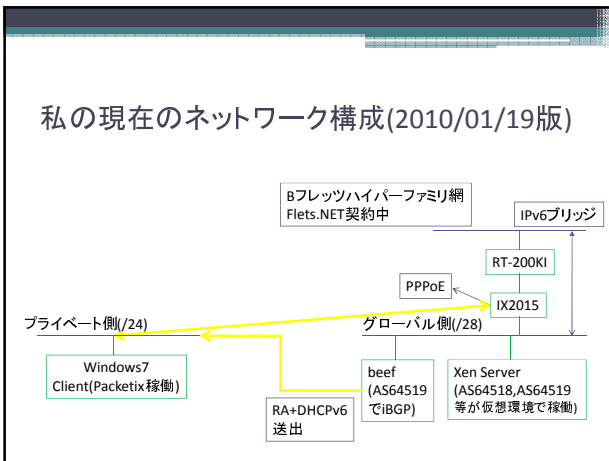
私の現在のネットワーク構成(2010/01/19版)

Bフレッツハイパーファミリ網
Flets.NET契約中

IPv6ブリッジ

RT-200KI

PPPoE

IX2015

プライベート側(/24)

グローバル側(/28)

Windows7
Client(Packetix稼働)

beef
(AS64519
でiBGP)

Xen Server
(AS64518,AS64519
等が仮想環境で稼動)

RA+DHCPv6
送出